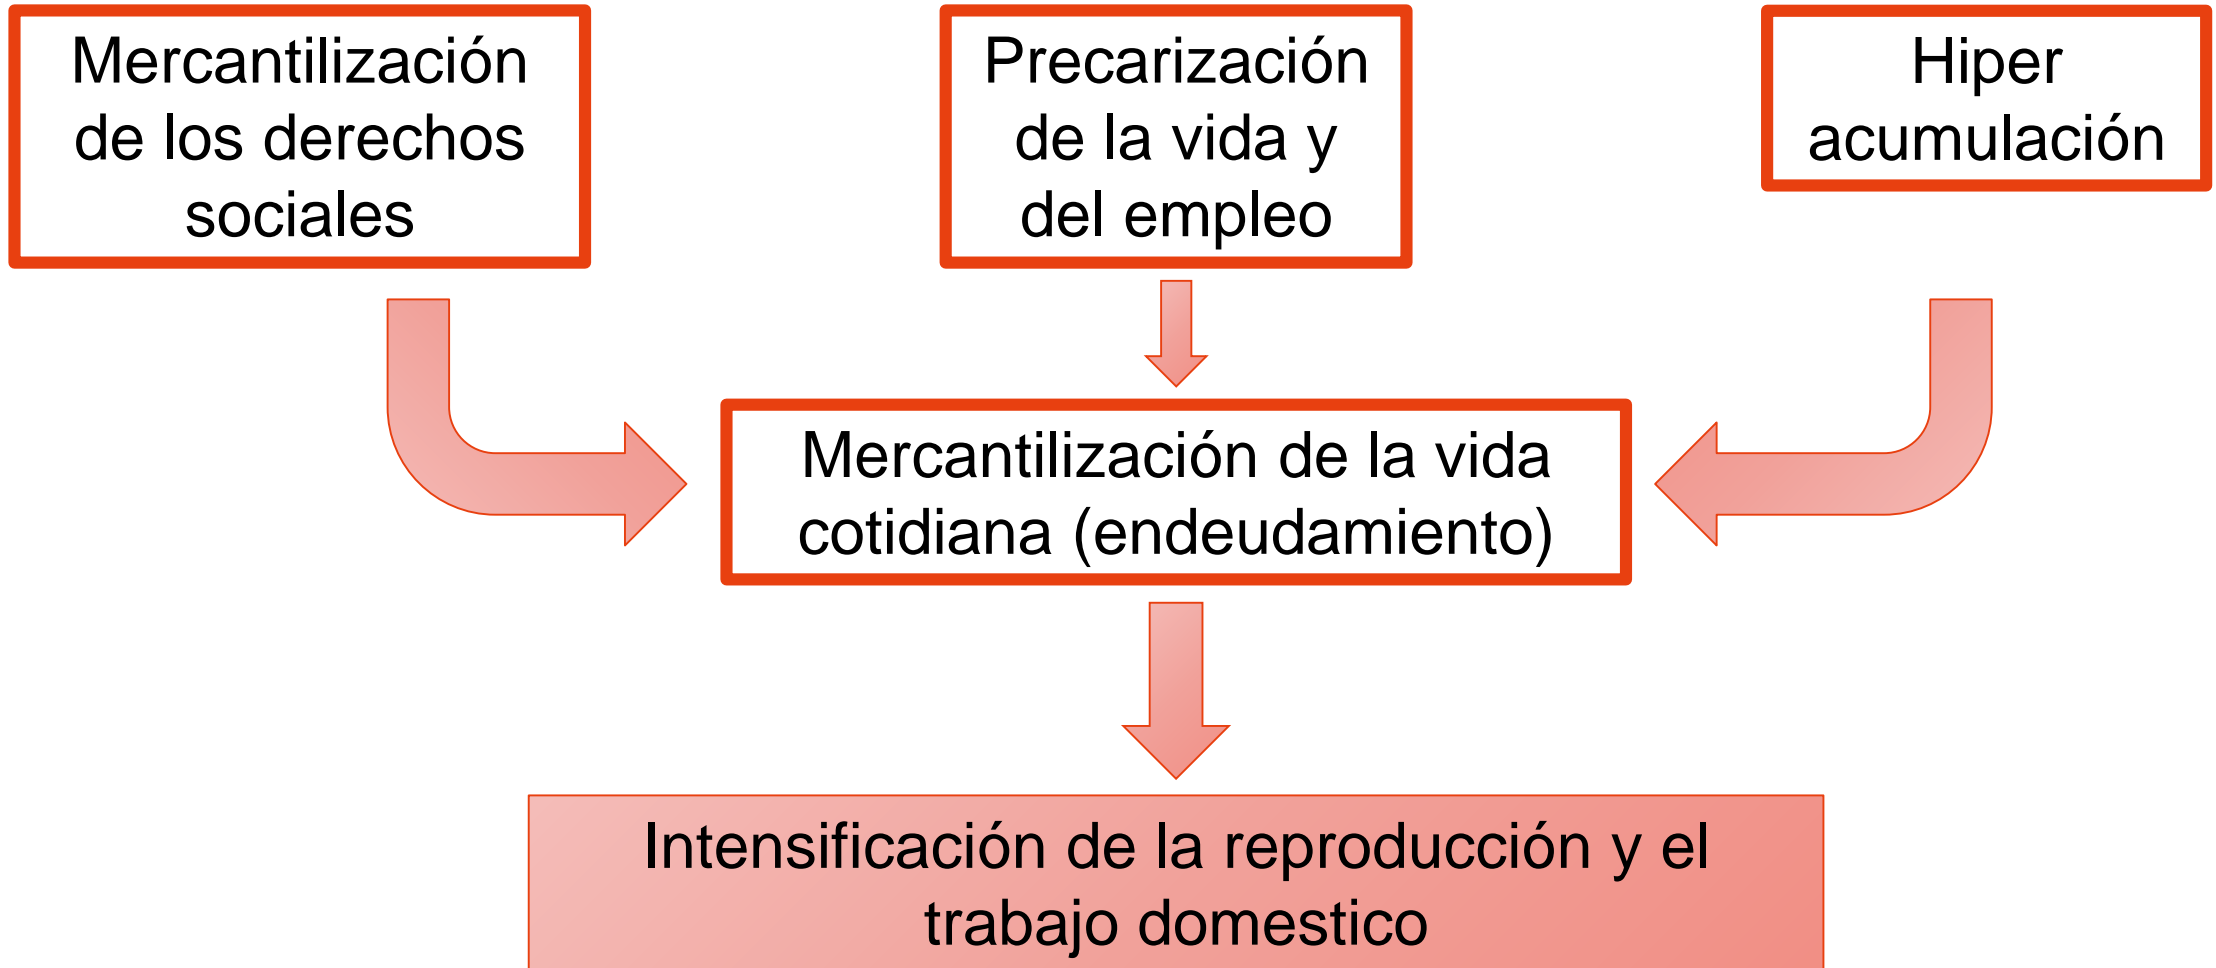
Mercantilización de los derechos sociales

Precarización de la vida y del empleo

Hiper acumulación

Mercantilización de la vida cotidiana (endeudamiento)

Intensificación de la reproducción y el trabajo domestico